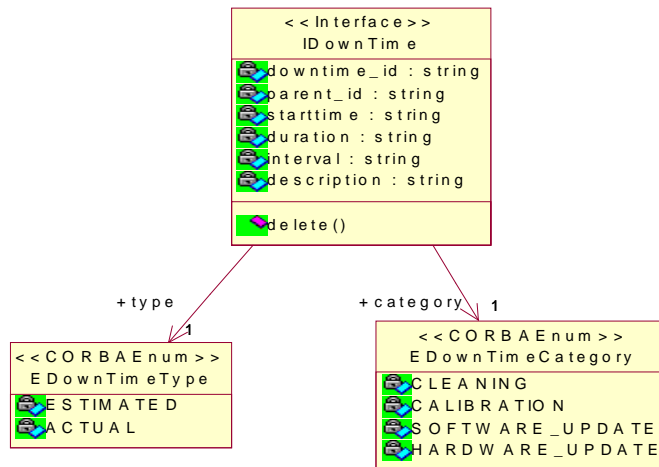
<<Interface>>
IDownTime

downtime_id : string
parent_id : string
starttime : string
duration : string
interval : string
description : string

delete()

+type
1

+category
1

<<CORBAEnum>>
EDownTimeType

ESTIMATED
ACTUAL

<<CORBAEnum>>
EDownTimeCategory

CLEANING
CALIBRATION
SOFTWARE_UPDATE
HARDWARE_UPDATE